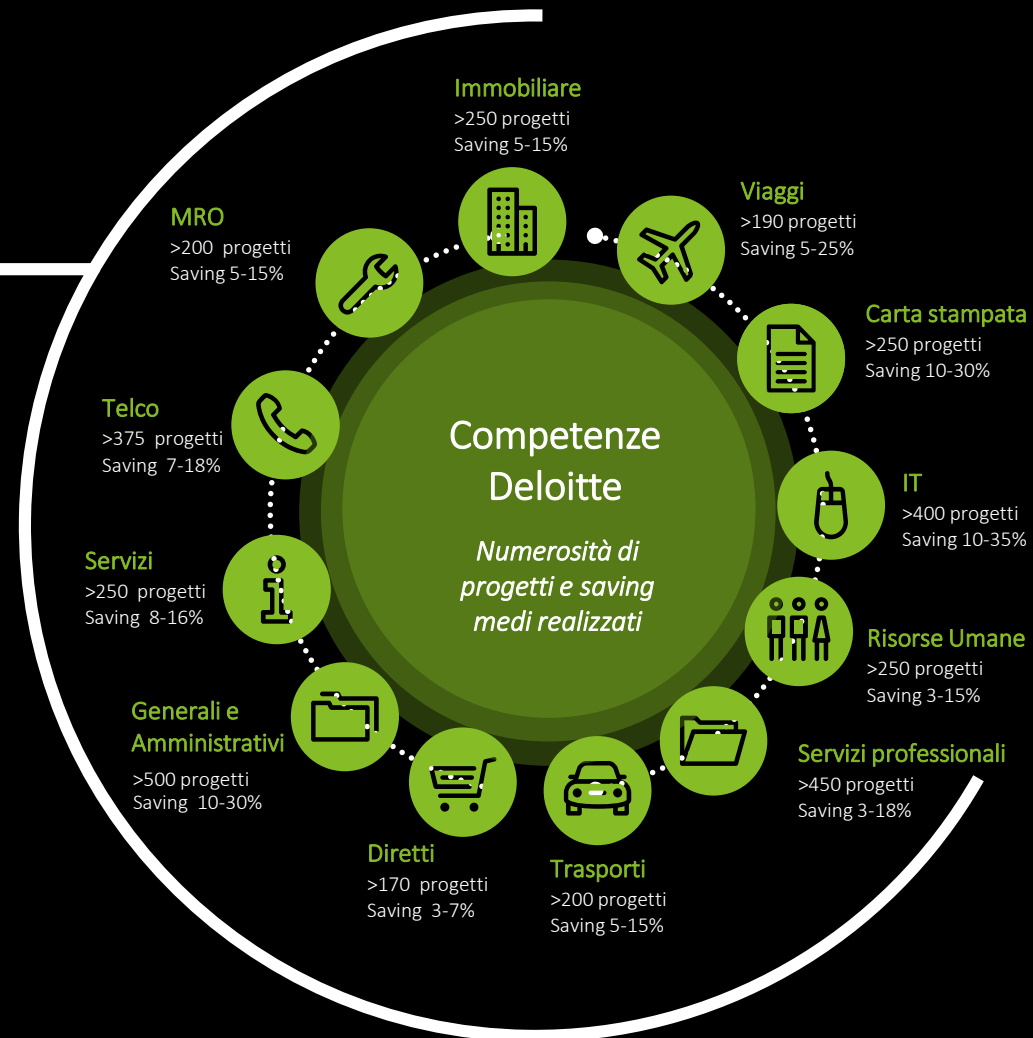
Immobiliare
>250 progetti
Saving 5-15%

Viaggi
>190 progetti
Saving 5-25%

MRO
>200 progetti
Saving 5-15%

Carta stampata
>250 progetti
Saving 10-30%

Telco
>375 progetti
Saving 7-18%

Competenze Deloitte

Numerosità di progetti e saving medi realizzati

IT
>400 progetti
Saving 10-35%

Servizi
>250 progetti
Saving 8-16%

Risorse Umane
>250 progetti
Saving 3-15%

Generali e Amministrativi
>500 progetti
Saving 10-30%

Servizi professionali
>450 progetti
Saving 3-18%

Diretti
>170 progetti
Saving 3-7%

Trasporti
>200 progetti
Saving 5-15%